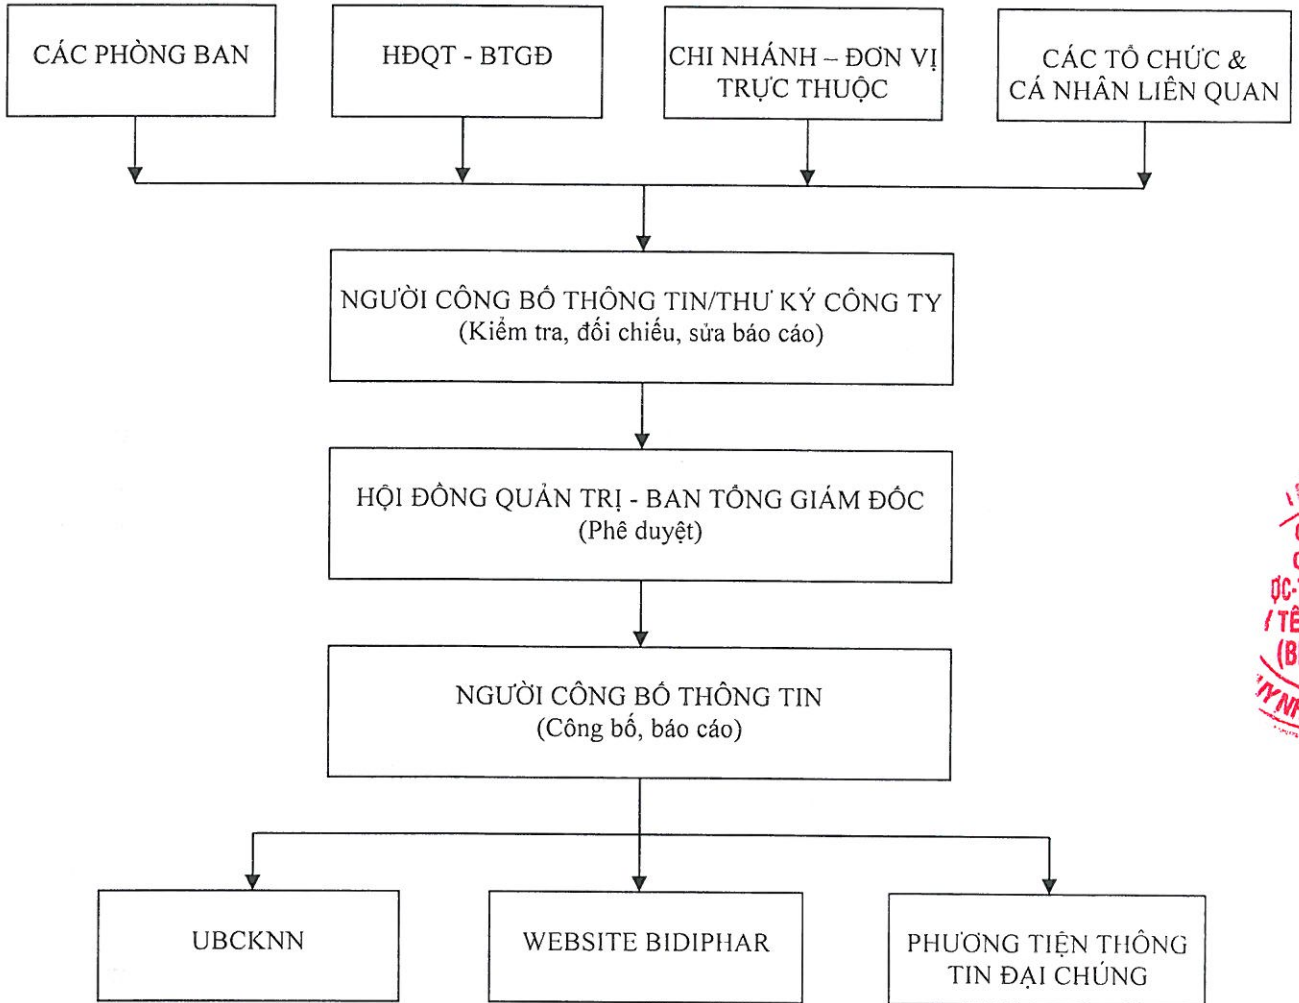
CÁC PHÒNG BAN

HĐQT - BTGĐ

CHI NHÁNH – ĐƠN VỊ TRỰC THUỘC

CÁC TỔ CHỨC & CÁ NHÂN LIÊN QUAN

NGƯỜI CÔNG BỐ THÔNG TIN/THƯ KÝ CÔNG TY
(Kiểm tra, đối chiếu, sửa báo cáo)

HỘI ĐỒNG QUẢN TRỊ - BAN TỔNG GIÁM ĐỐC
(Phê duyệt)

NGƯỜI CÔNG BỐ THÔNG TIN
(Công bố, báo cáo)

UBCKNN

WEBSITE BIDIPHAR

PHƯƠNG TIỆN THÔNG TIN ĐẠI CHÚNG

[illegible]